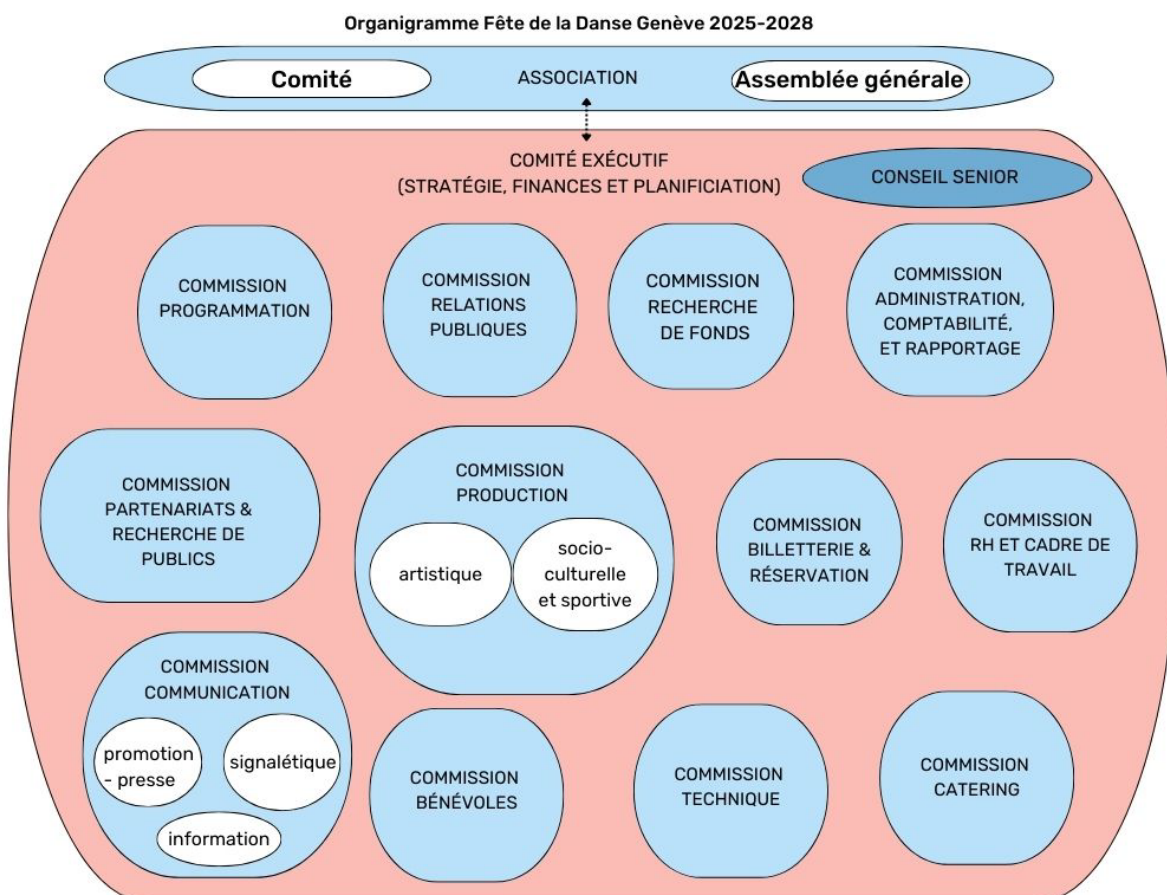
Organigramme Fête de la Danse Genève 2025-2028

Comité

ASSOCIATION

Assemblée générale

COMITÉ EXÉCUTIF
(STRATÉGIE, FINANCES ET PLANIFICIATION)

CONSEIL SENIOR

COMMISSION PROGRAMMATION

COMMISSION RELATIONS PUBLIQUES

COMMISSION RECHERCHE DE FONDS

COMMISSION ADMINISTRATION, COMPTABILITÉ, ET RAPPORTAGE

COMMISSION PARTENARIATS & RECHERCHE DE PUBLICS

COMMISSION PRODUCTION

artistique

socio-culturelle et sportive

COMMISSION BILLETTERIE & RÉSERVATION

COMMISSION RH ET CADRE DE TRAVAIL

COMMISSION COMMUNICATION

promotion - presse

signalétique

information

COMMISSION BÉNÉVOLES

COMMISSION TECHNIQUE

COMMISSION CATERING